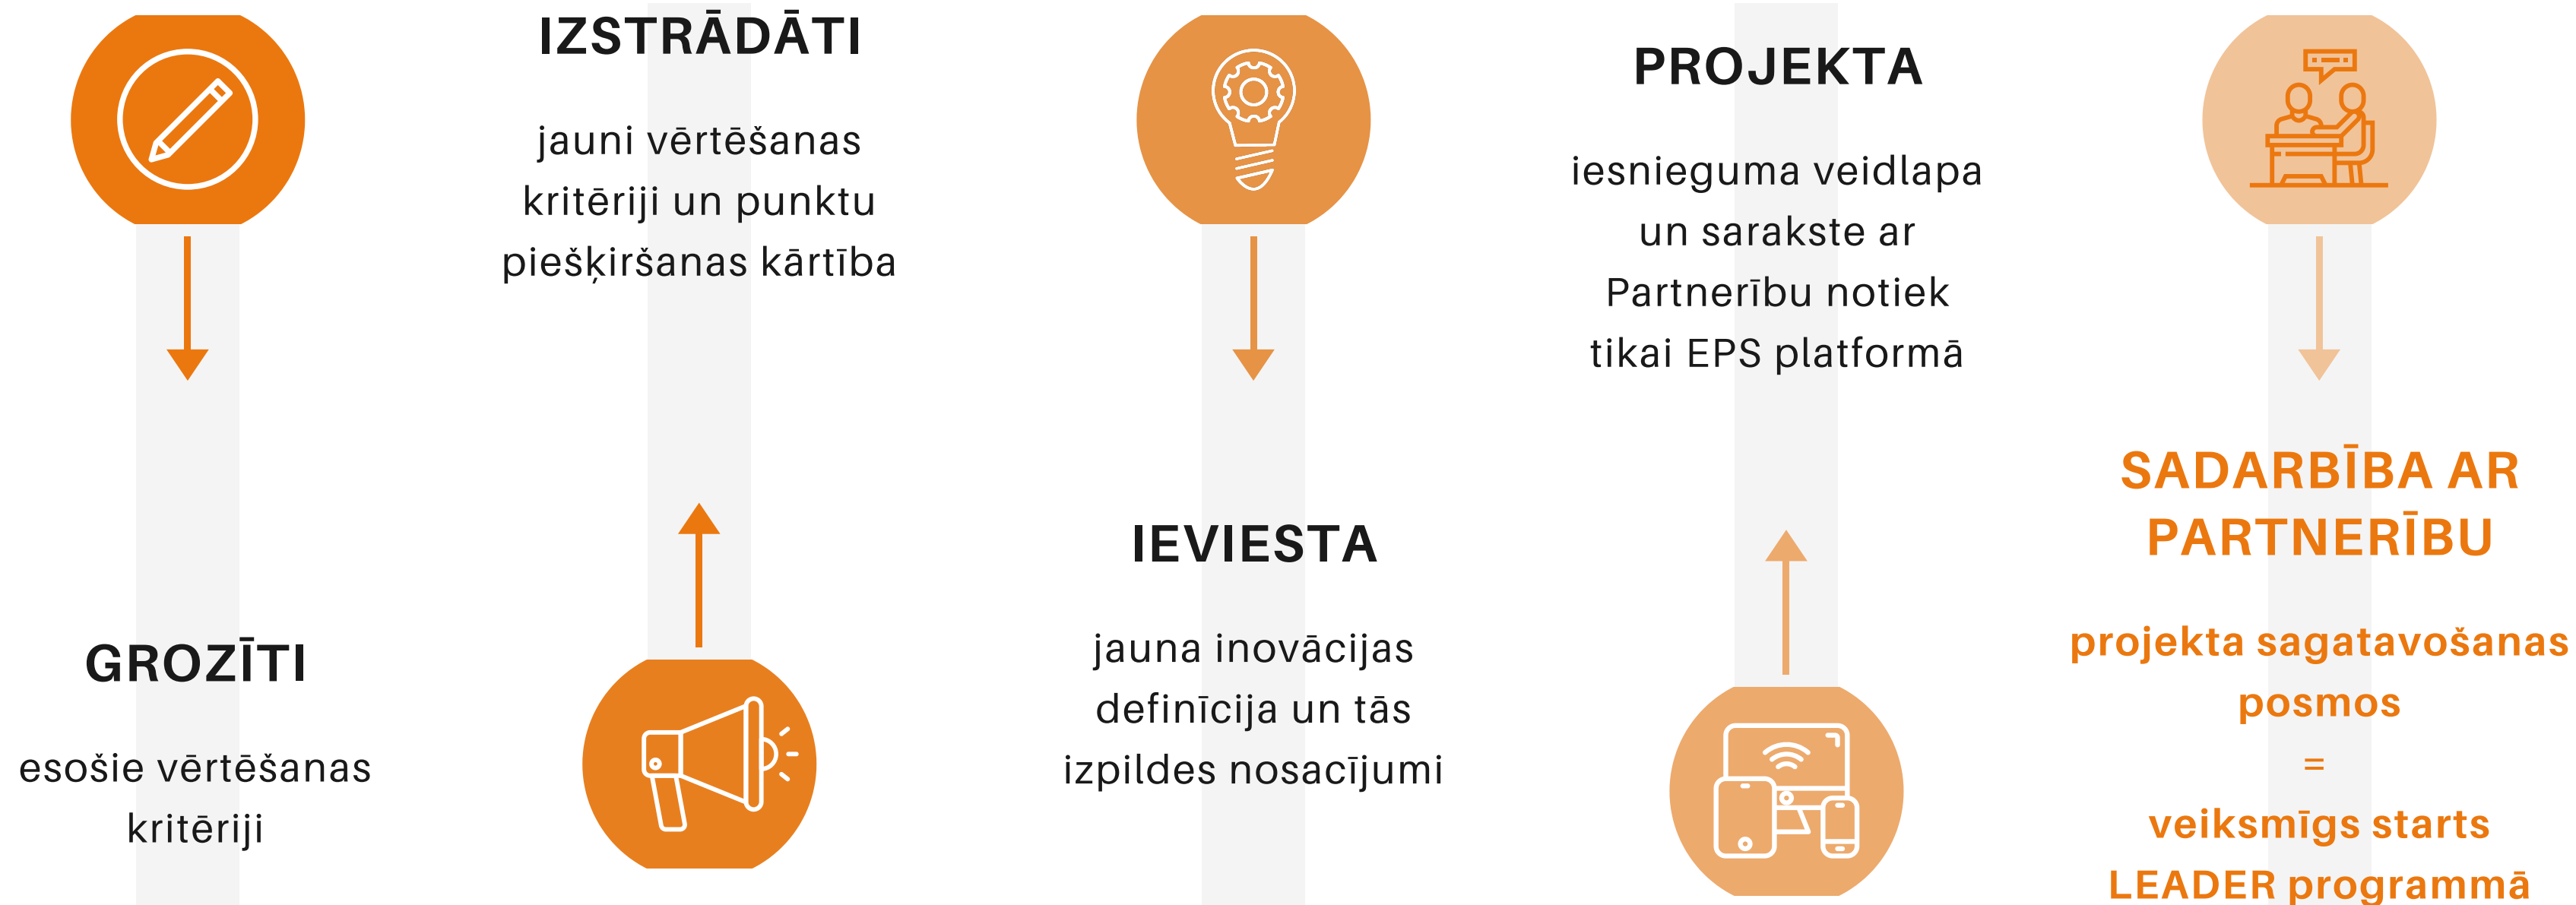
GROZĪTI

esošie vērtēšanas kritēriji

IZSTRĀDĀTI

jauni vērtēšanas kritēriji un punktu piešķiršanas kārtība

IEVIESTA

jauna inovācijas definīcija un tās izpildes nosacījumi

PROJEKTA

iesnieguma veidlapa un sarakste ar Partnerību notiek tikai EPS platformā

SADARBĪBA AR PARTNERĪBU

projekta sagatavošanas posmos
=
veiksmīgs starts LEADER programmā